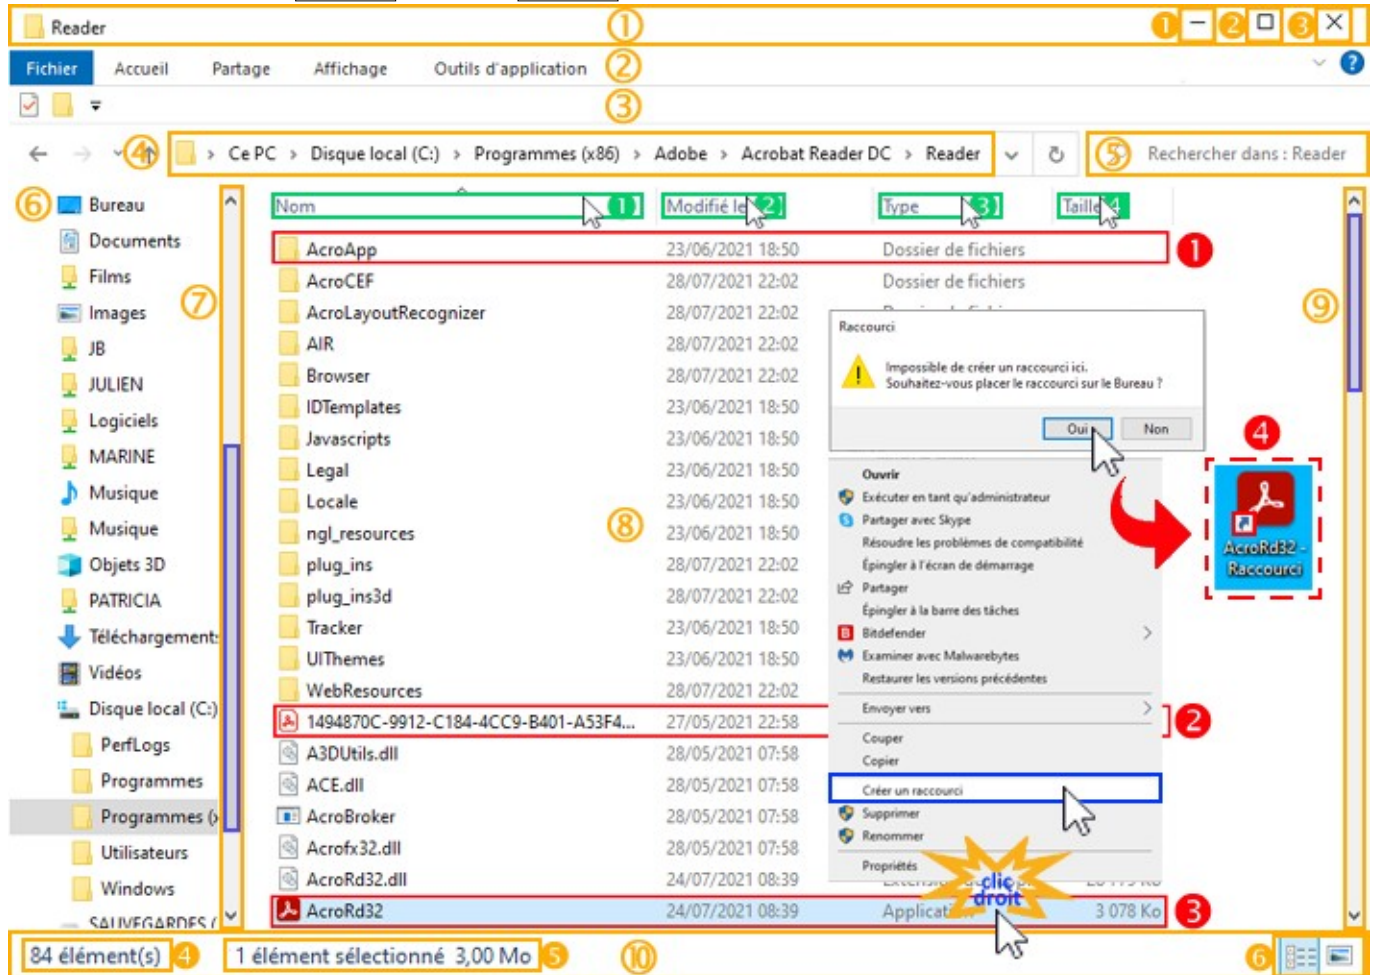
Reader ① 1 2 3

Fichier Accueil Partage Affichage Outils d'application ②

③

④ Ce PC > Disque local (C:) > Programmes (x86) > Adobe > Acrobat Reader DC > Reader ⑤ Rechercher dans : Reader

⑥ Bureau
Documents
Films
Images
JB
JULIEN
Logiciels
MARINE
Musique
Musique
Objets 3D
PATRICIA
Téléchargement
Vidéos
Disque local (C:)
PerfLogs
Programmes
Programmes (x
Utilisateurs
Windows
SAUVEGARDES (

⑦

| Nom 1 | Modifié le 2 | Type 3 | Taille 4 |
|---|---|---|---|
| AcroApp | 23/06/2021 18:50 | Dossier de fichiers | |
| AcroCEF | 28/07/2021 22:02 | Dossier de fichiers | |
| AcroLayoutRecognizer | 28/07/2021 22:02 | | |
| AIR | 28/07/2021 22:02 | | |
| Browser | 28/07/2021 22:02 | | |
| IDTemplates | 23/06/2021 18:50 | | |
| Javascripts | 23/06/2021 18:50 | | |
| Legal | 23/06/2021 18:50 | | |
| Locale | 23/06/2021 18:50 | | |
| ngl_resources | 23/06/2021 18:50 | | |
| plug_ins | 28/07/2021 22:02 | | |
| plug_ins3d | 28/07/2021 22:02 | | |
| Tracker | 23/06/2021 18:50 | | |
| UIThemes | 23/06/2021 18:50 | | |
| WebResources | 28/07/2021 22:02 | | |
| 1494870C-9912-C184-4CC9-B401-A53F4... | 27/05/2021 22:58 | | |
| A3DUtils.dll | 28/05/2021 07:58 | | |
| ACE.dll | 28/05/2021 07:58 | | |
| AcroBroker | 28/05/2021 07:58 | | |
| Acrofx32.dll | 28/05/2021 07:58 | | |
| AcroRd32.dll | 24/07/2021 08:39 | | |
| AcroRd32 | 24/07/2021 08:39 | Applicati | 3 078 Ko |

1 2 3 ⑧ ⑨

Raccourci
Impossible de créer un raccourci ici.
Souhaitez-vous placer le raccourci sur le Bureau ?
Oui Non

Ouvrir
Exécuter en tant qu'administrateur
Partager avec Skype
Résoudre les problèmes de compatibilité
Épingler à l'écran de démarrage
Partager
Épingler à la barre des tâches
Bitdefender
Examiner avec Malwarebytes
Restaurer les versions précédentes
Envoyer vers
Couper
Copier
Créer un raccourci
Supprimer
Renommer
Propriétés

clic droit

4
AcroRd32 - Raccourci

84 élément(s) 4 1 élément sélectionné 3,00 Mo 5 ⑩ 6